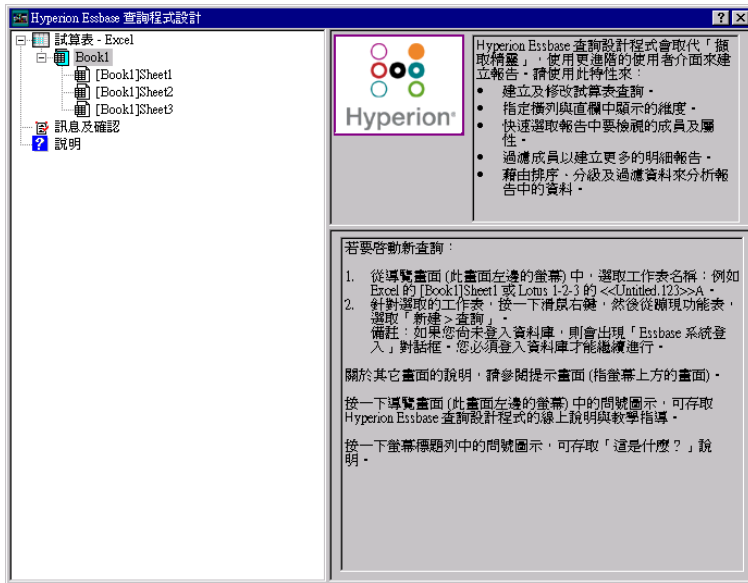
Hyperion Essbase 查詢程式設計

? X

試算表 - Excel
Book1
[Book1]Sheet1
[Book1]Sheet2
[Book1]Sheet3
訊息及確認
說明

Hyperion

Hyperion Essbase 查詢設計程式會取代「擷取精靈」，使用更進階的使用者介面來建立報告。請使用此特性來：

- 建立及修改試算表查詢。
- 指定橫列與直欄中顯示的維度。
- 快速選取報告中要檢視的成員及屬性。
- 過濾成員以建立更多的明細報告。
- 藉由排序、分級及過濾資料來分析報告中的資料。

若要啓動新查詢：

1. 從導覽畫面 (此畫面左邊的螢幕) 中，選取工作表名稱：例如 Excel 的 [Book1]Sheet1 或 Lotus 1-2-3 的 <<Untitled.123>>A。
2. 針對選取的工作表，按一下滑鼠右鍵，然後從蹦現功能表，選取「新建 > 查詢」。
備註：如果您尚未登入資料庫，則會出現「Essbase 系統登入」對話框。您必須登入資料庫才能繼續進行。

關於其它畫面的說明，請參閱提示畫面 (指螢幕上方的畫面)。

按一下導覽畫面 (此畫面左邊的螢幕) 中的問號圖示，可存取 Hyperion Essbase 查詢設計程式的線上說明與教學指導。

按一下螢幕標題列中的問號圖示，可存取「這是什麼？」說明。